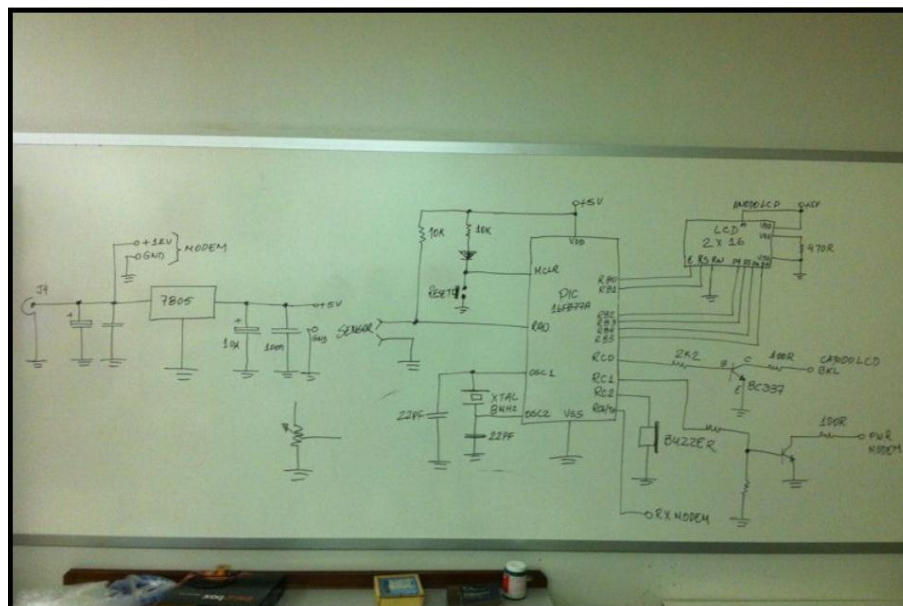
+12V
GND
MODEM
J1
7805
+5V
10u
100n
+5V
10K
10K
VDD
MCLR
RESET
SENSOR
RA0
PIC 16F877A
RB0
RB1
RB2
RB3
RB4
RB5
RC0
RC1
RC2
RC6
OSC1
OSC2
VSS
22PF
XTAL 8MHz
22PF
BUZZER
RX MODEM
2K2
BC337
100R
CATODO LCD BKL
150R
PWR MODEM
LCD
2 X 16
ANODO LCD
+5V
470R
E RS RW